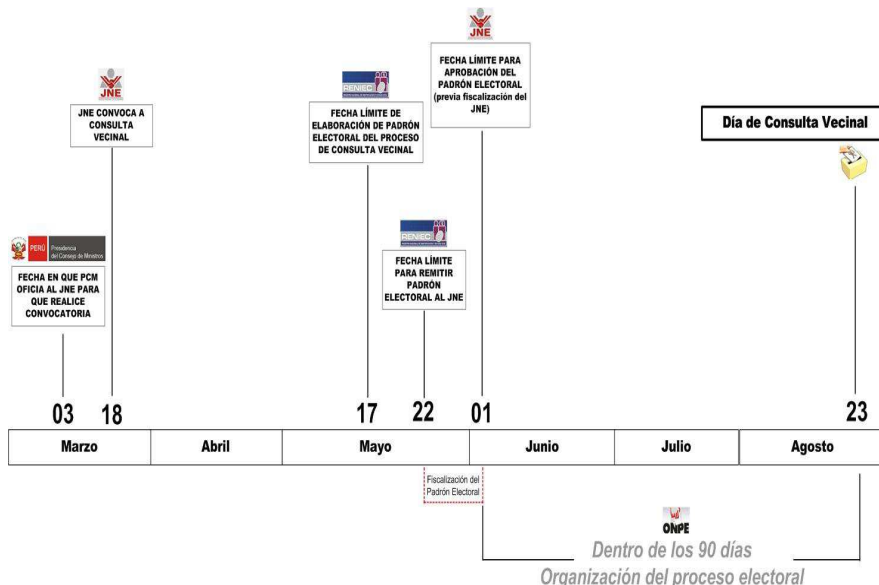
JNE

FECHA LÍMITE PARA APROBACIÓN DEL PADRÓN ELECTORAL (previa fiscalización del JNE)

JNE

JNE CONVOCA A CONSULTA VECINAL

RENIEC

FECHA LÍMITE DE ELABORACIÓN DE PADRÓN ELECTORAL DEL PROCESO DE CONSULTA VECINAL

Día de Consulta Vecinal

PERÚ Presidencia del Consejo de Ministros

FECHA EN QUE PCM OFICIA AL JNE PARA QUE REALICE CONVOCATORIA

RENIEC

FECHA LÍMITE PARA REMITIR PADRÓN ELECTORAL AL JNE

03 18 17 22 01 23

| Marzo | Abril | Mayo | Junio | Julio | Agosto |
|---|---|---|---|---|---|

Fiscalización del Padrón Electoral

ONPE

Dentro de los 90 días

Organización del proceso electoral